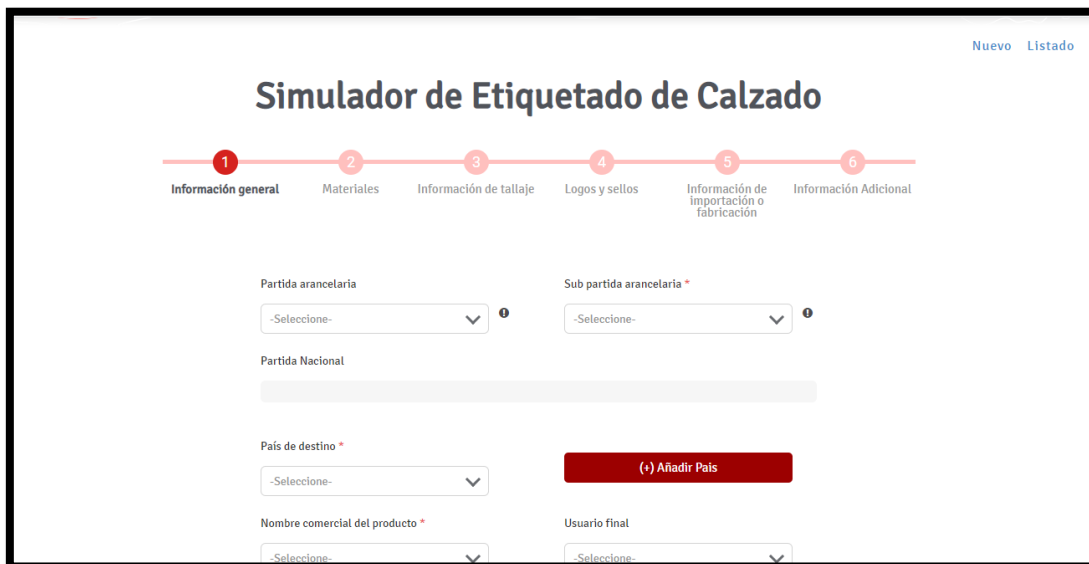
Nuevo Listado

Simulador de Etiquetado de Calzado

1 Información general
2 Materiales
3 Información de tallaje
4 Logos y sellos
5 Información de importación o fabricación
6 Información Adicional

Partida arancelaria
-Seleccione-

Sub partida arancelaria *
-Seleccione-

Partida Nacional

País de destino *
-Seleccione-

(+) Añadir Pais

Nombre comercial del producto *
-Seleccione-

Usuario final
-Seleccione-